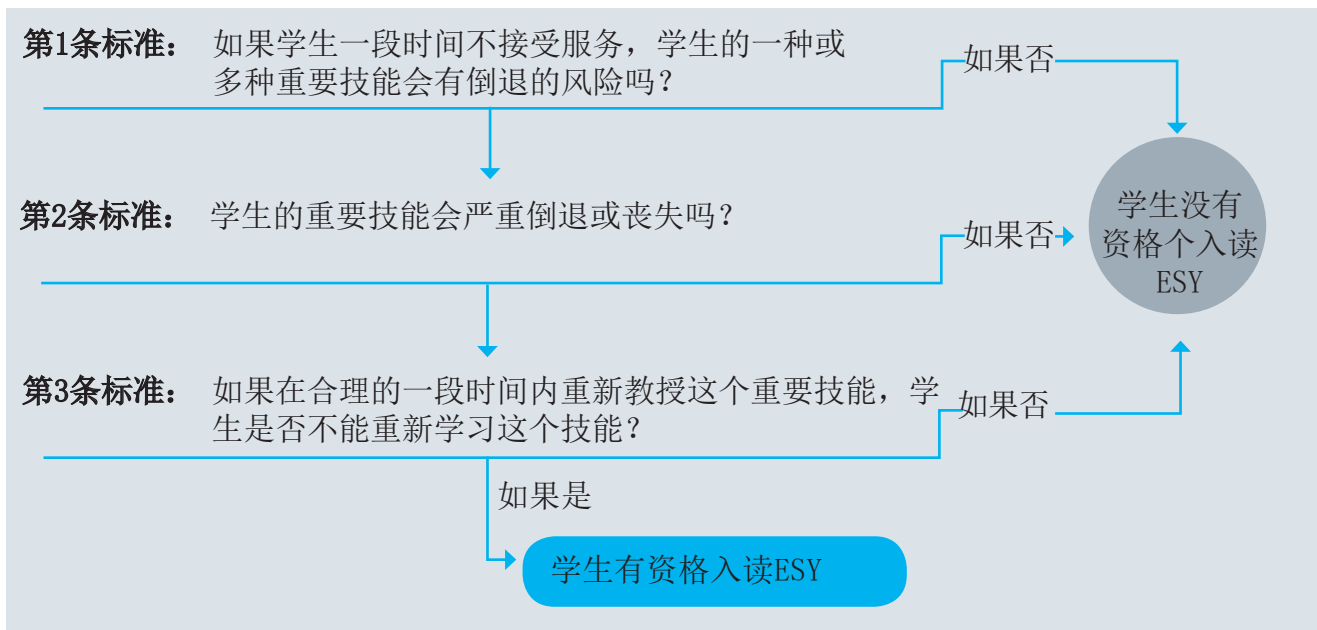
第1条标准：如果学生一段时间不接受服务，学生的一种或多种重要技能会有倒退的风险吗？

如果否

第2条标准：学生的重要技能会严重倒退或丧失吗？

如果否

学生没有资格个入读ESY

第3条标准：如果在合理的一段时间内重新教授这个重要技能，学生是否不能重新学习这个技能？

如果否

如果是

学生有资格入读ESY